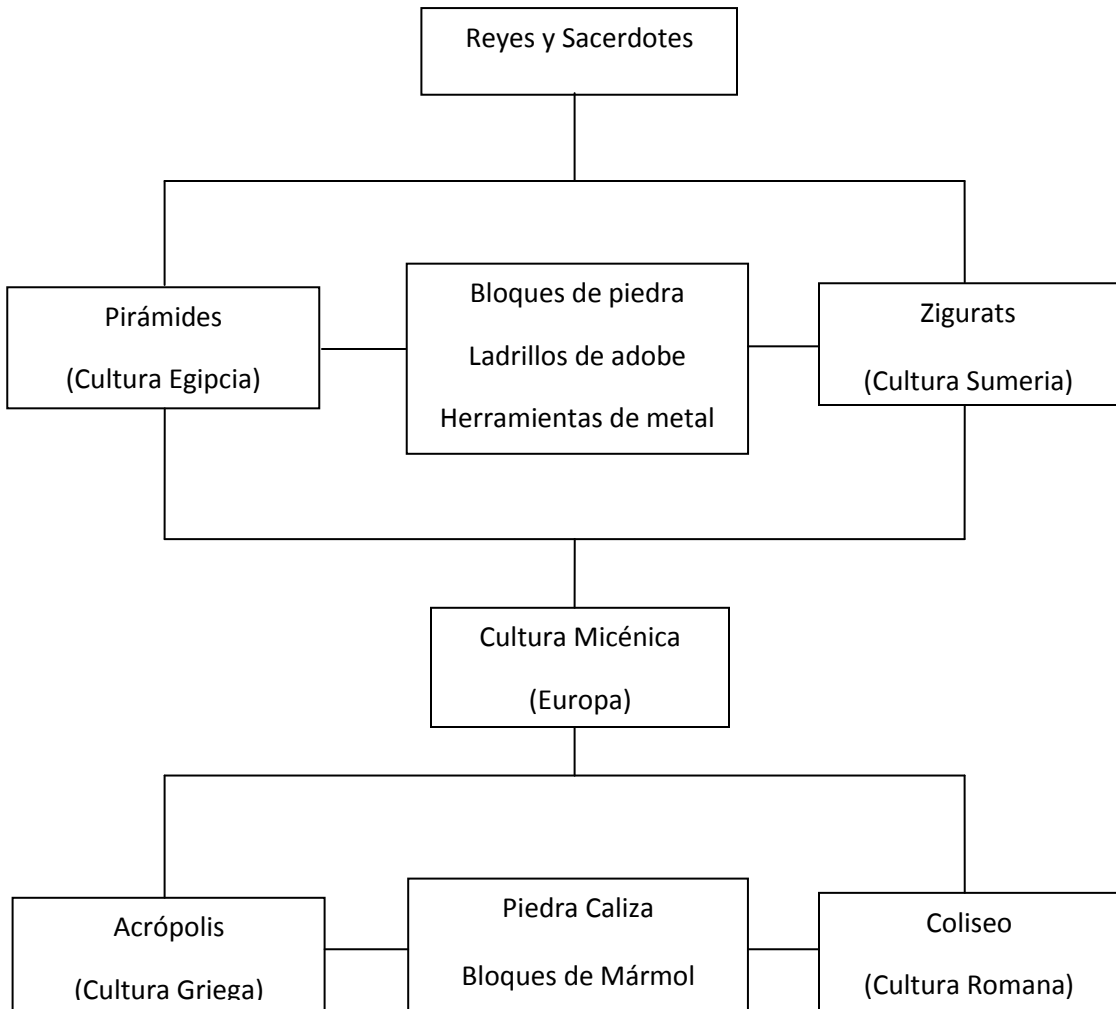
Reyes y Sacerdotes

Pirámides

(Cultura Egipcia)

Bloques de piedra

Ladrillos de adobe

Herramientas de metal

Zigurats

(Cultura Sumeria)

Cultura Micénica

(Europa)

Acrópolis

(Cultura Griega)

Piedra Caliza

Bloques de Mármol

Coliseo

(Cultura Romana)